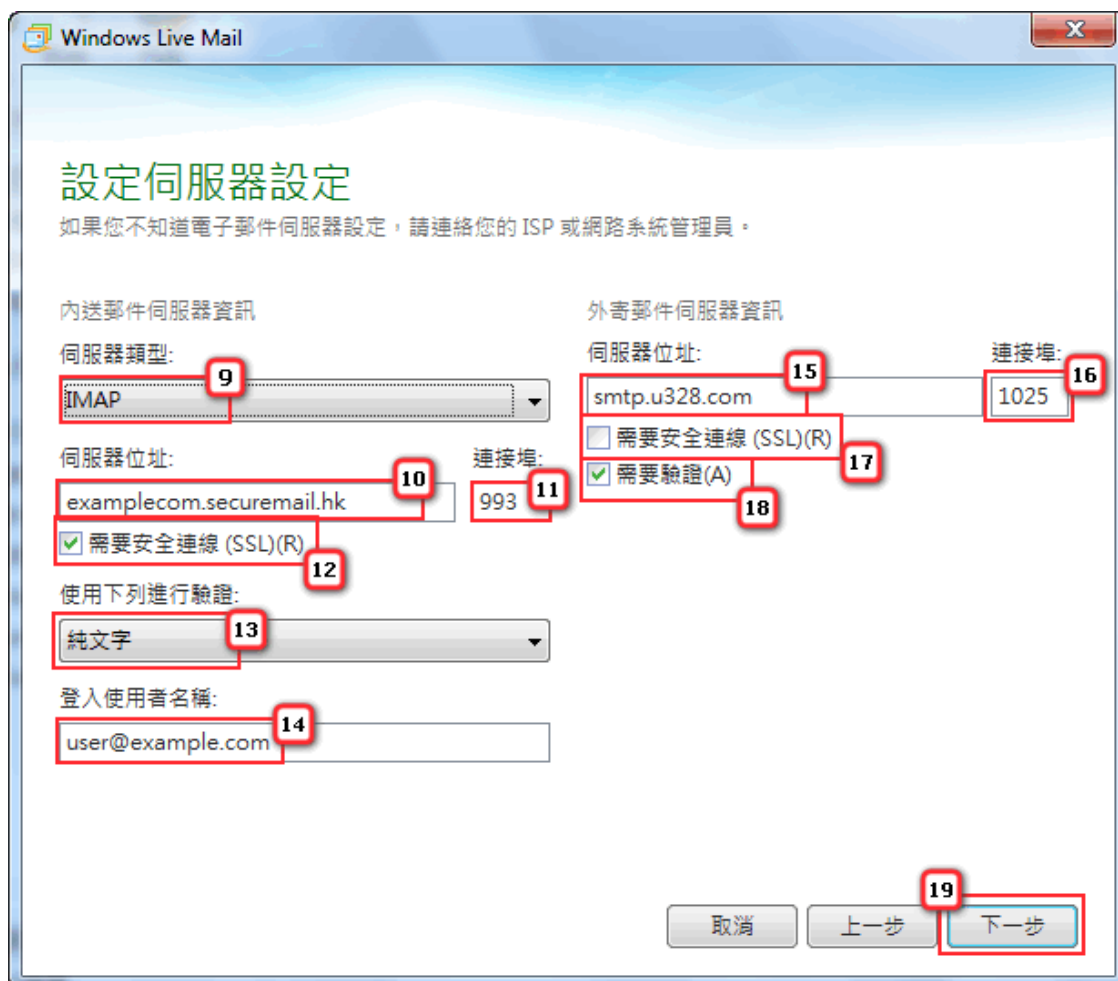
Windows Live Mail

設定伺服器設定
如果您不知道電子郵件伺服器設定，請連絡您的 ISP 或網路系統管理員。

內送郵件伺服器資訊

伺服器類型:
IMAP
9

伺服器位址:
examplecom.securemail.hk
10

連接埠:
993
11

需要安全連線 (SSL)(R)
12

使用下列進行驗證:
純文字
13

登入使用者名稱:
user@example.com
14

外寄郵件伺服器資訊

伺服器位址:
smtp.u328.com
15

連接埠:
1025
16

需要安全連線 (SSL)(R)
17

需要驗證(A)
18

19

取消
上一步
下一步